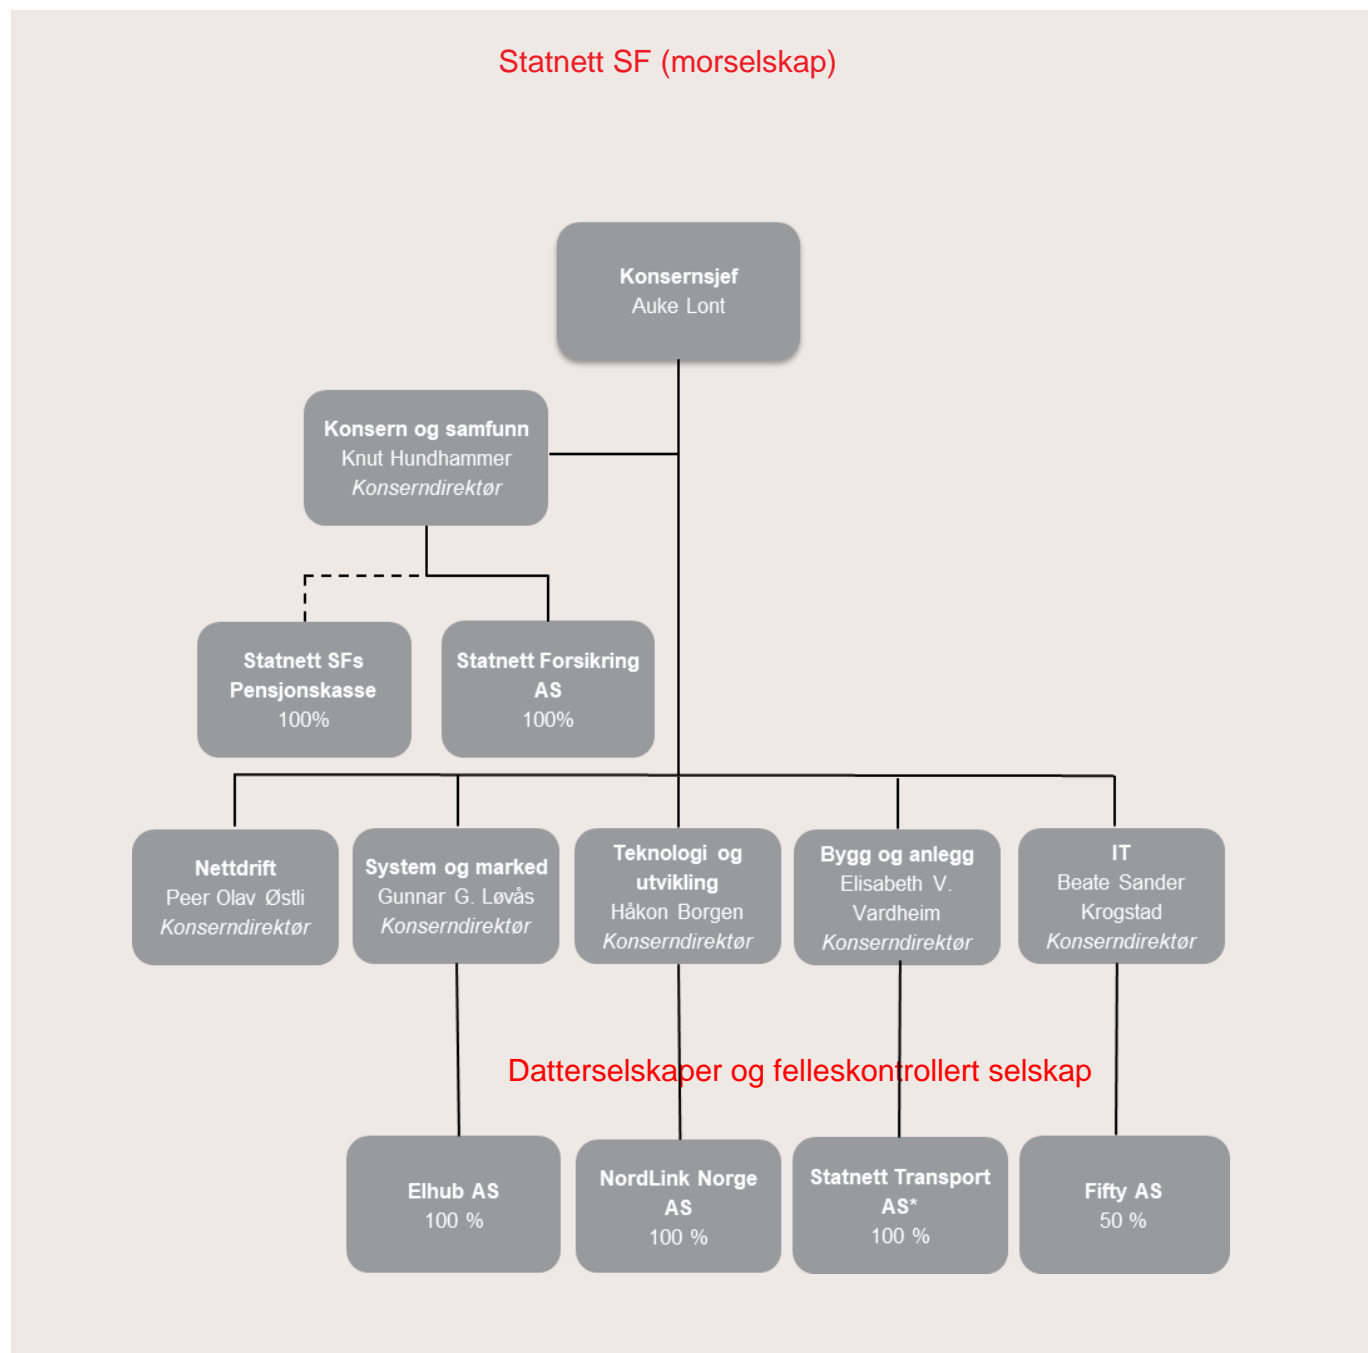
Statnett SF (morselskap)

Konsernsjef
Auke Lont

Konsern og samfunn
Knut Hundhammer
Konserndirektør

Statnett SFs Pensjonskasse
100%

Statnett Forsikring AS
100%

Nettdrift
Peer Olav Østli
Konserndirektør

System og marked
Gunnar G. Løvås
Konserndirektør

Teknologi og utvikling
Håkon Borgen
Konserndirektør

Bygg og anlegg
Elisabeth V. Vardheim
Konserndirektør

IT
Beate Sander Krogstad
Konserndirektør

Datterselskaper og felleskontrollert selskap

Elhub AS
100 %

NordLink Norge AS
100 %

Statnett Transport AS*
100 %

Fifty AS
50 %